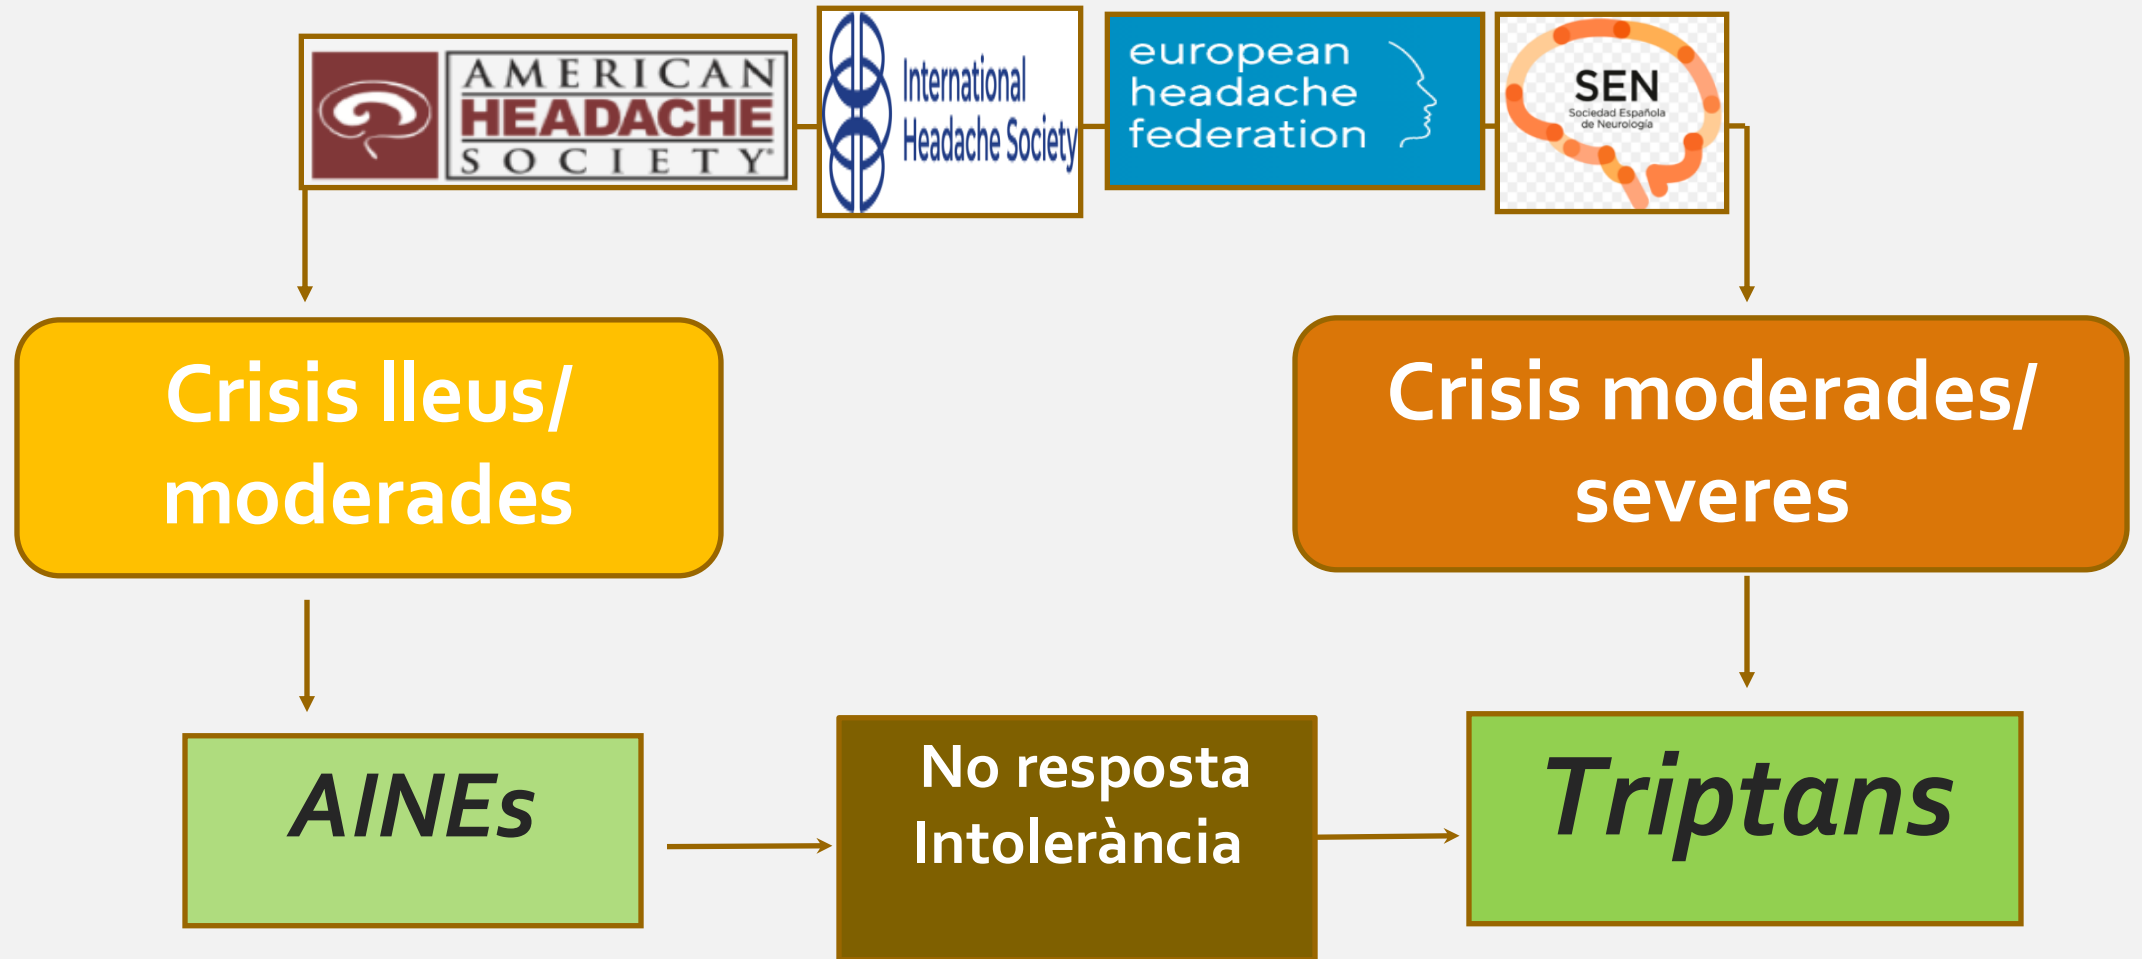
AMERICAN HEADACHE SOCIETY

International Headache Society

european headache federation

SEN
Sociedad Española de Neurología

Crisis lleus/ moderades

Crisis moderades/ severes

AINEs

No resposta
Intolerància

Triptans